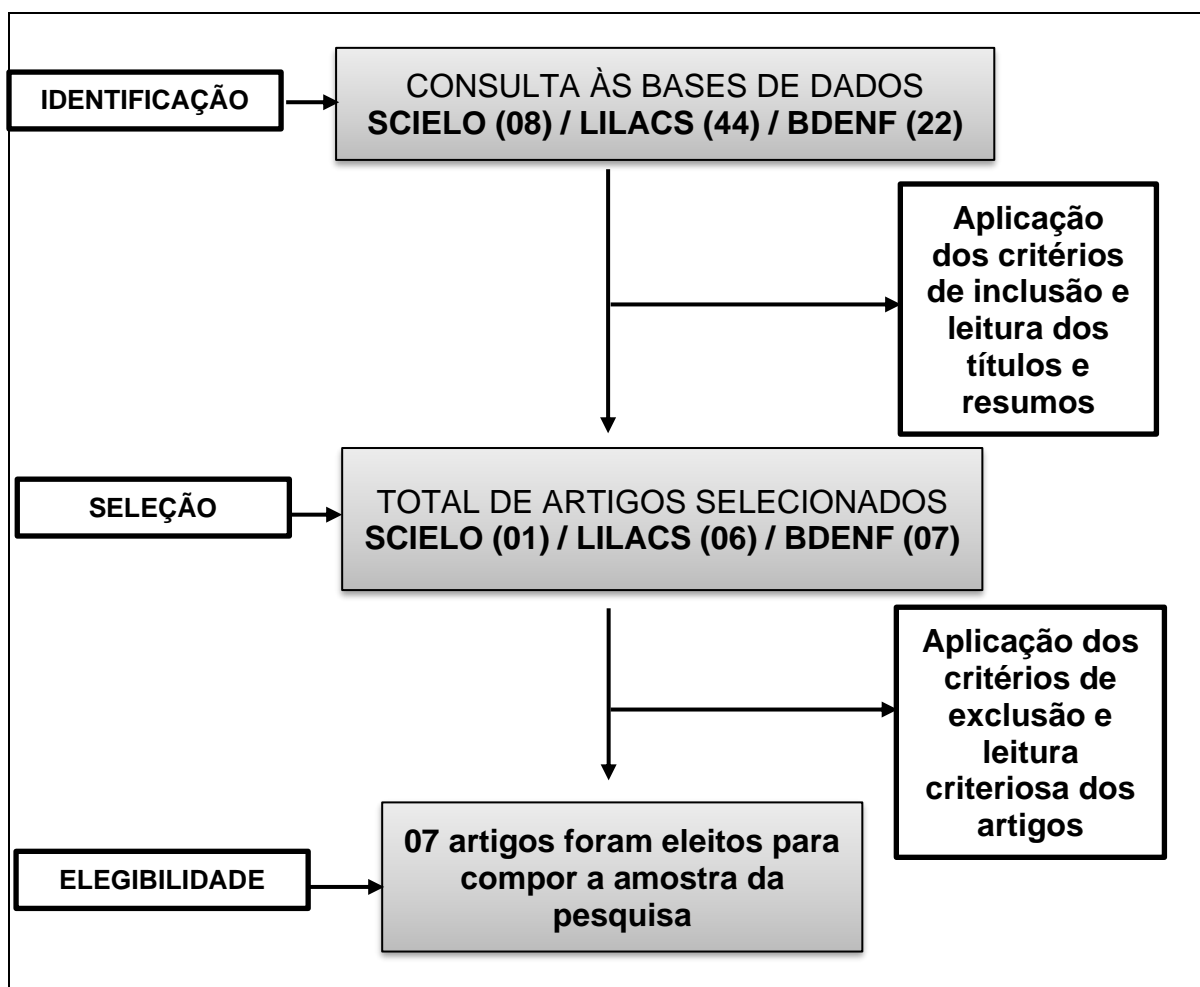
IDENTIFICAÇÃO

CONSULTA ÀS BASES DE DADOS
SCIELO (08) / LILACS (44) / BDENF (22)

Aplicação dos critérios de inclusão e leitura dos títulos e resumos

SELEÇÃO

TOTAL DE ARTIGOS SELECIONADOS
SCIELO (01) / LILACS (06) / BDENF (07)

Aplicação dos critérios de exclusão e leitura criteriosa dos artigos

ELEGIBILIDADE

07 artigos foram eleitos para compor a amostra da pesquisa